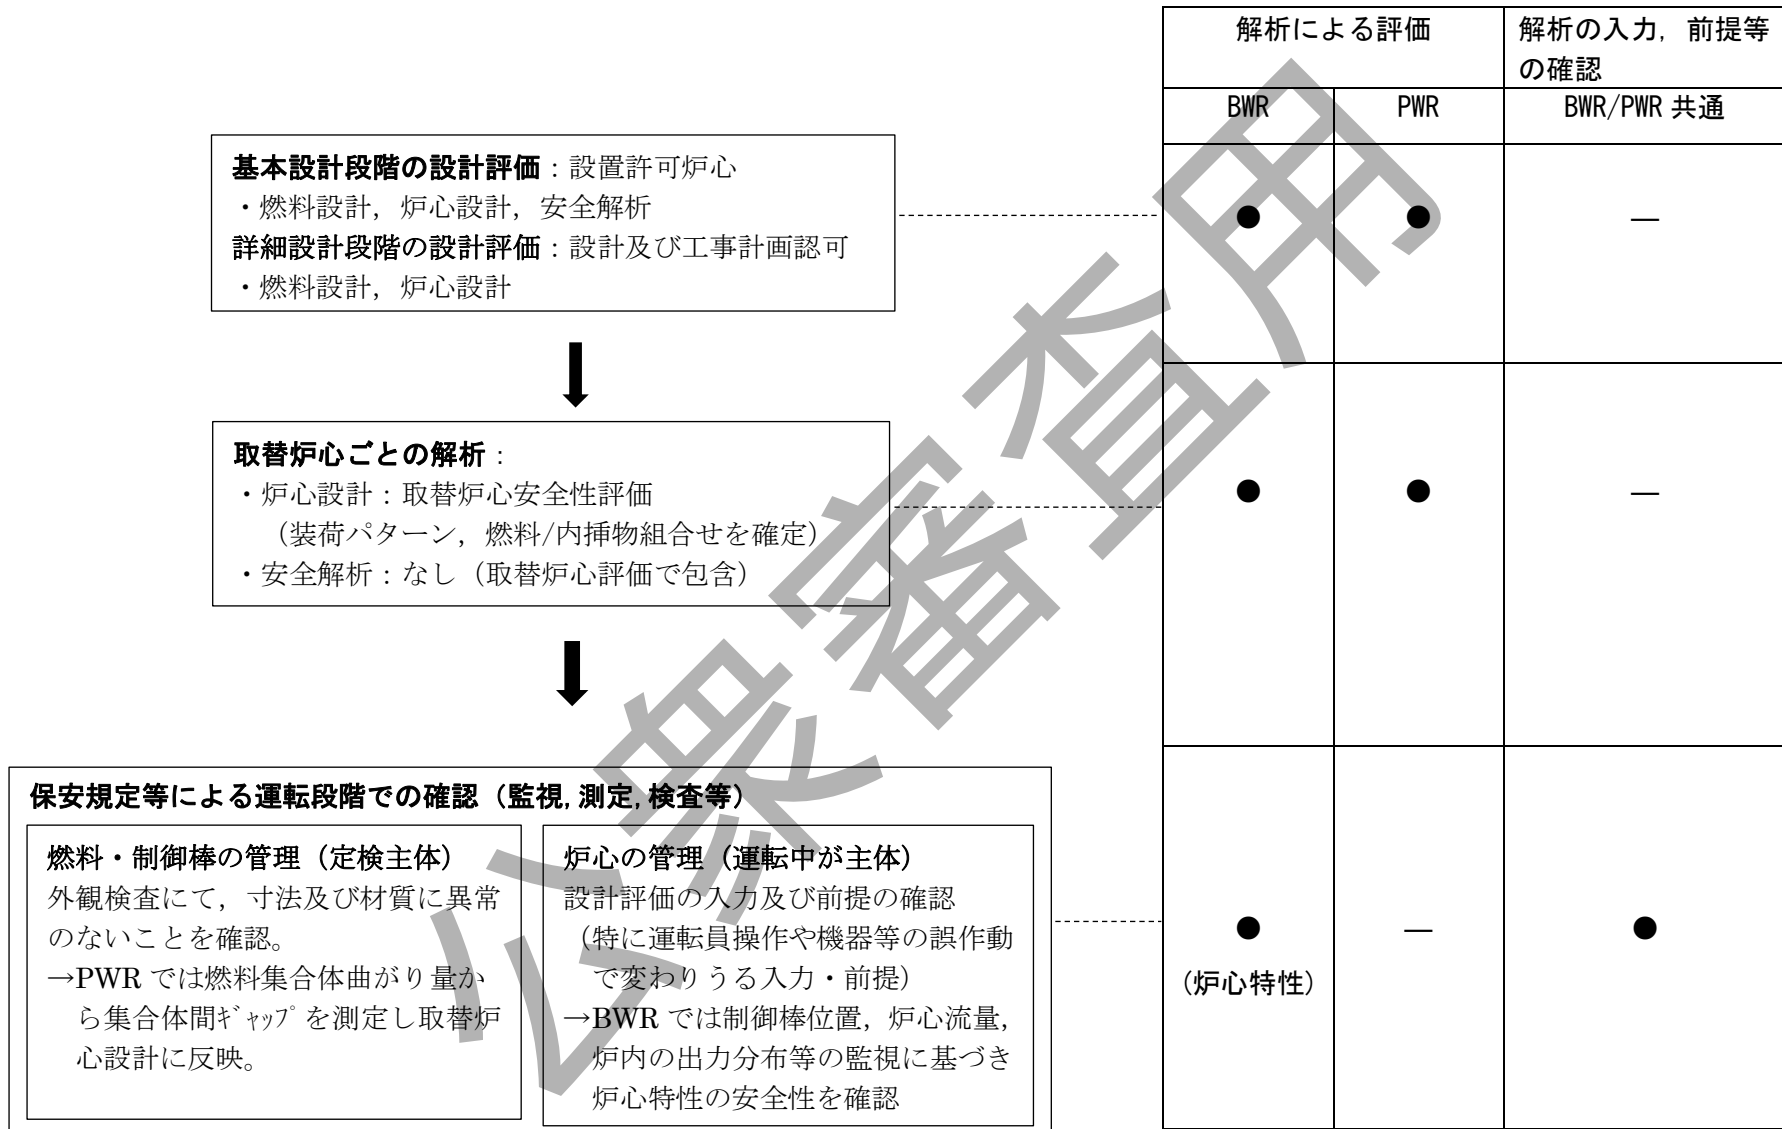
基本設計段階の設計評価：設置許可炉心
・燃料設計，炉心設計，安全解析
詳細設計段階の設計評価：設計及び工事計画認可
・燃料設計，炉心設計

取替炉心ごとの解析：
・炉心設計：取替炉心安全性評価
（装荷パターン，燃料/内挿物組合せを確定）
・安全解析：なし（取替炉心評価で包含）

保安規定等による運転段階での確認（監視，測定，検査等）

燃料・制御棒の管理（定検主体）
外観検査にて，寸法及び材質に異常のないことを確認。
→PWR では燃料集合体曲がり量から集合体間ｷﾞｬｯﾌﾟを測定し取替炉心設計に反映。

炉心の管理（運転中が主体）
設計評価の入力及び前提の確認
（特に運転員操作や機器等の誤作動で変わりうる入力・前提）
→BWR では制御棒位置，炉心流量，炉内の出力分布等の監視に基づき炉心特性の安全性を確認

| 解析による評価 | | 解析の入力，前提等の確認 |
|---|---|---|
| BWR | PWR | BWR/PWR 共通 |
| ● | ● | — |
| ● | ● | — |
| ●（炉心特性） | — | ● |

規制委員会用